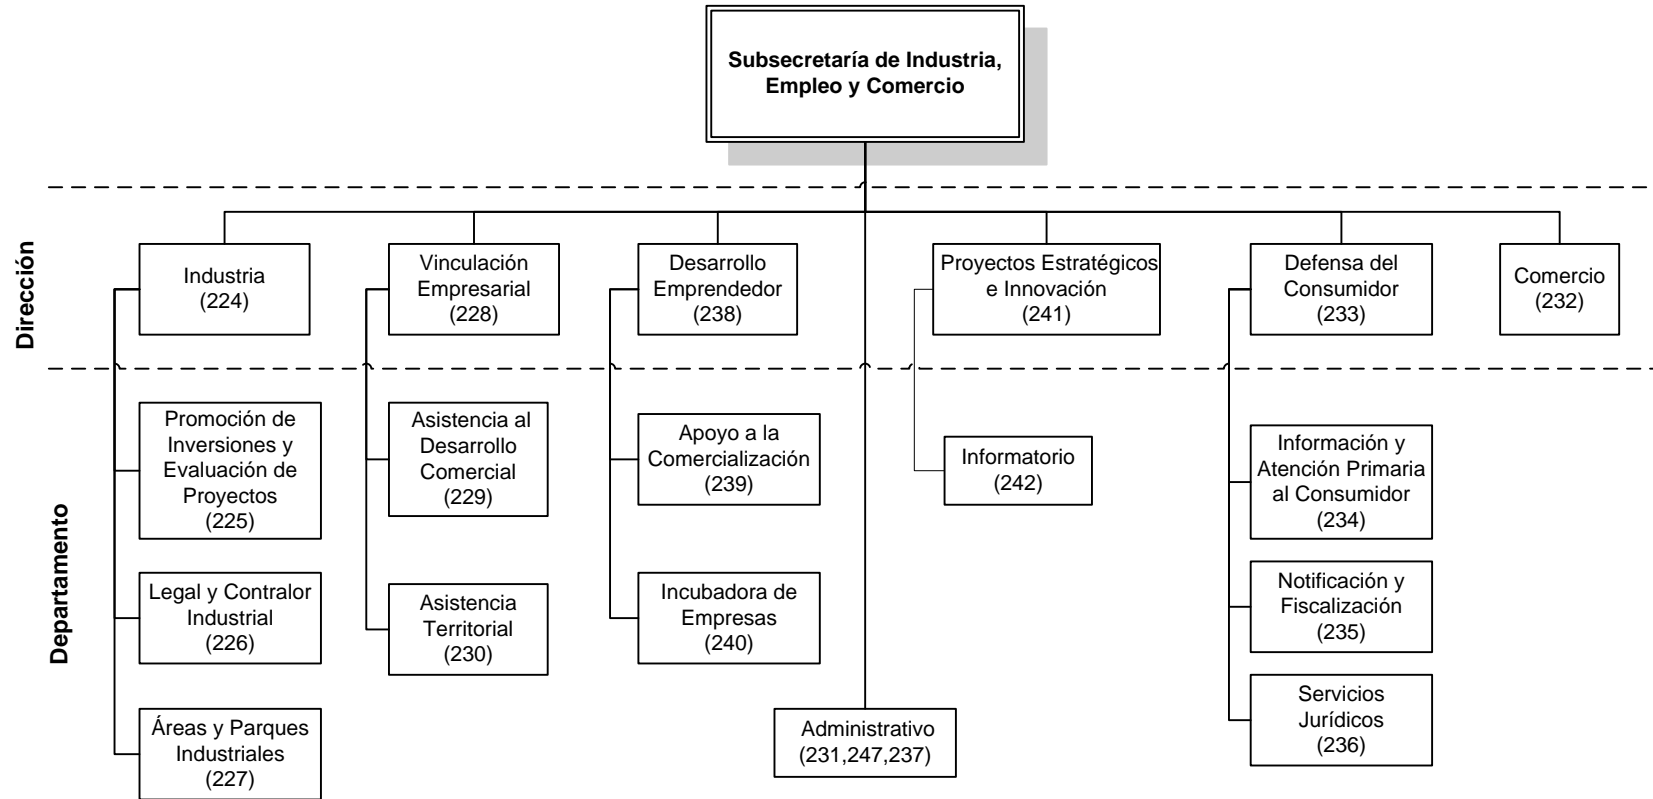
Subsecretaría de Industria, Empleo y Comercio

Dirección

Industria (224)

Vinculación Empresarial (228)

Desarrollo Emprendedor (238)

Proyectos Estratégicos e Innovación (241)

Defensa del Consumidor (233)

Comercio (232)

Departamento

Promoción de Inversiones y Evaluación de Proyectos (225)

Legal y Contralor Industrial (226)

Áreas y Parques Industriales (227)

Asistencia al Desarrollo Comercial (229)

Asistencia Territorial (230)

Apoyo a la Comercialización (239)

Incubadora de Empresas (240)

Informatorio (242)

Administrativo (231,247,237)

Información y Atención Primaria al Consumidor (234)

Notificación y Fiscalización (235)

Servicios Jurídicos (236)